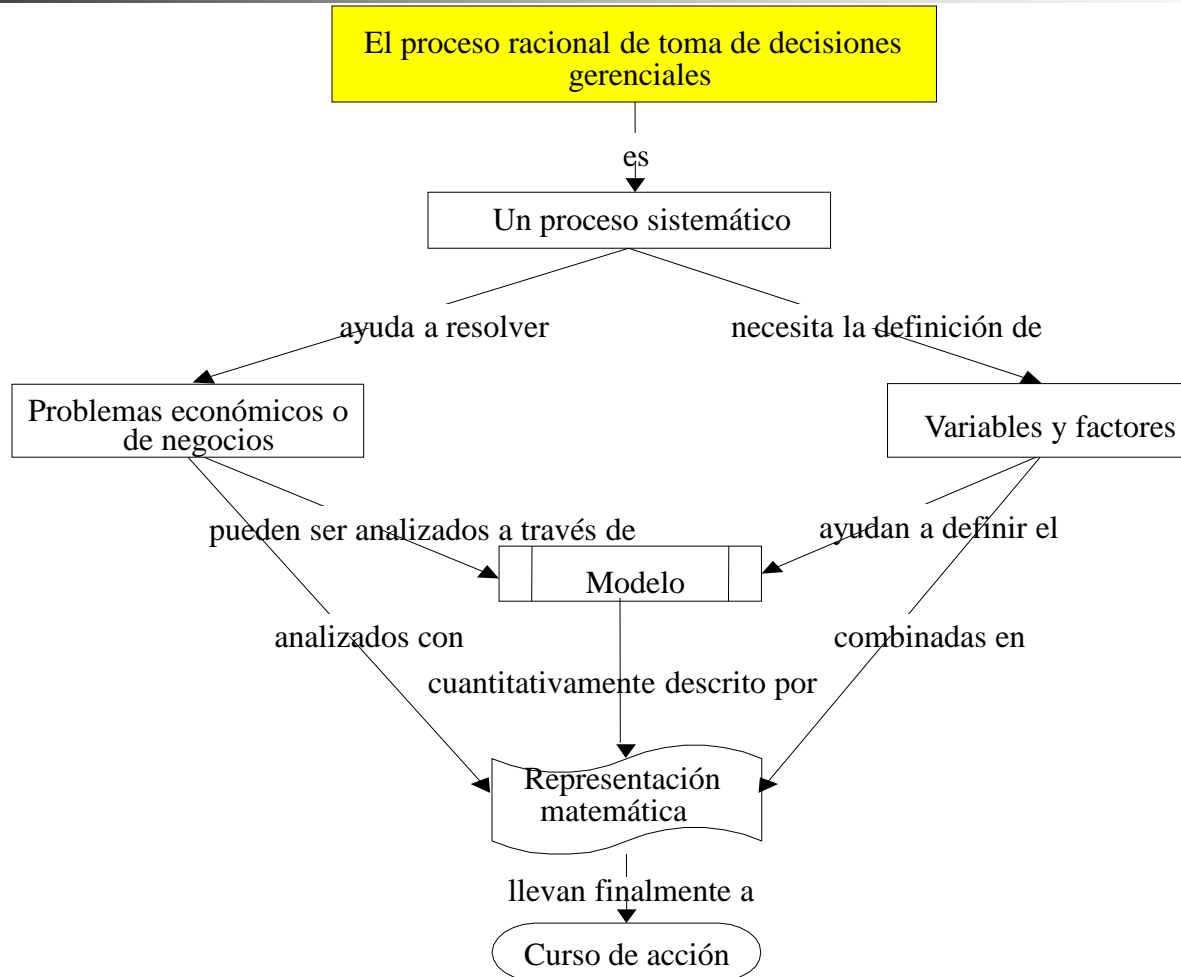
El proceso racional de toma de decisiones gerenciales

es

Un proceso sistemático

ayuda a resolver

necesita la definición de

Problemas económicos o de negocios

Variables y factores

pueden ser analizados a través de

ayudan a definir el

Modelo

analizados con

combinadas en

cuantitativamente descrito por

Representación matemática

llevan finalmente a

Curso de acción